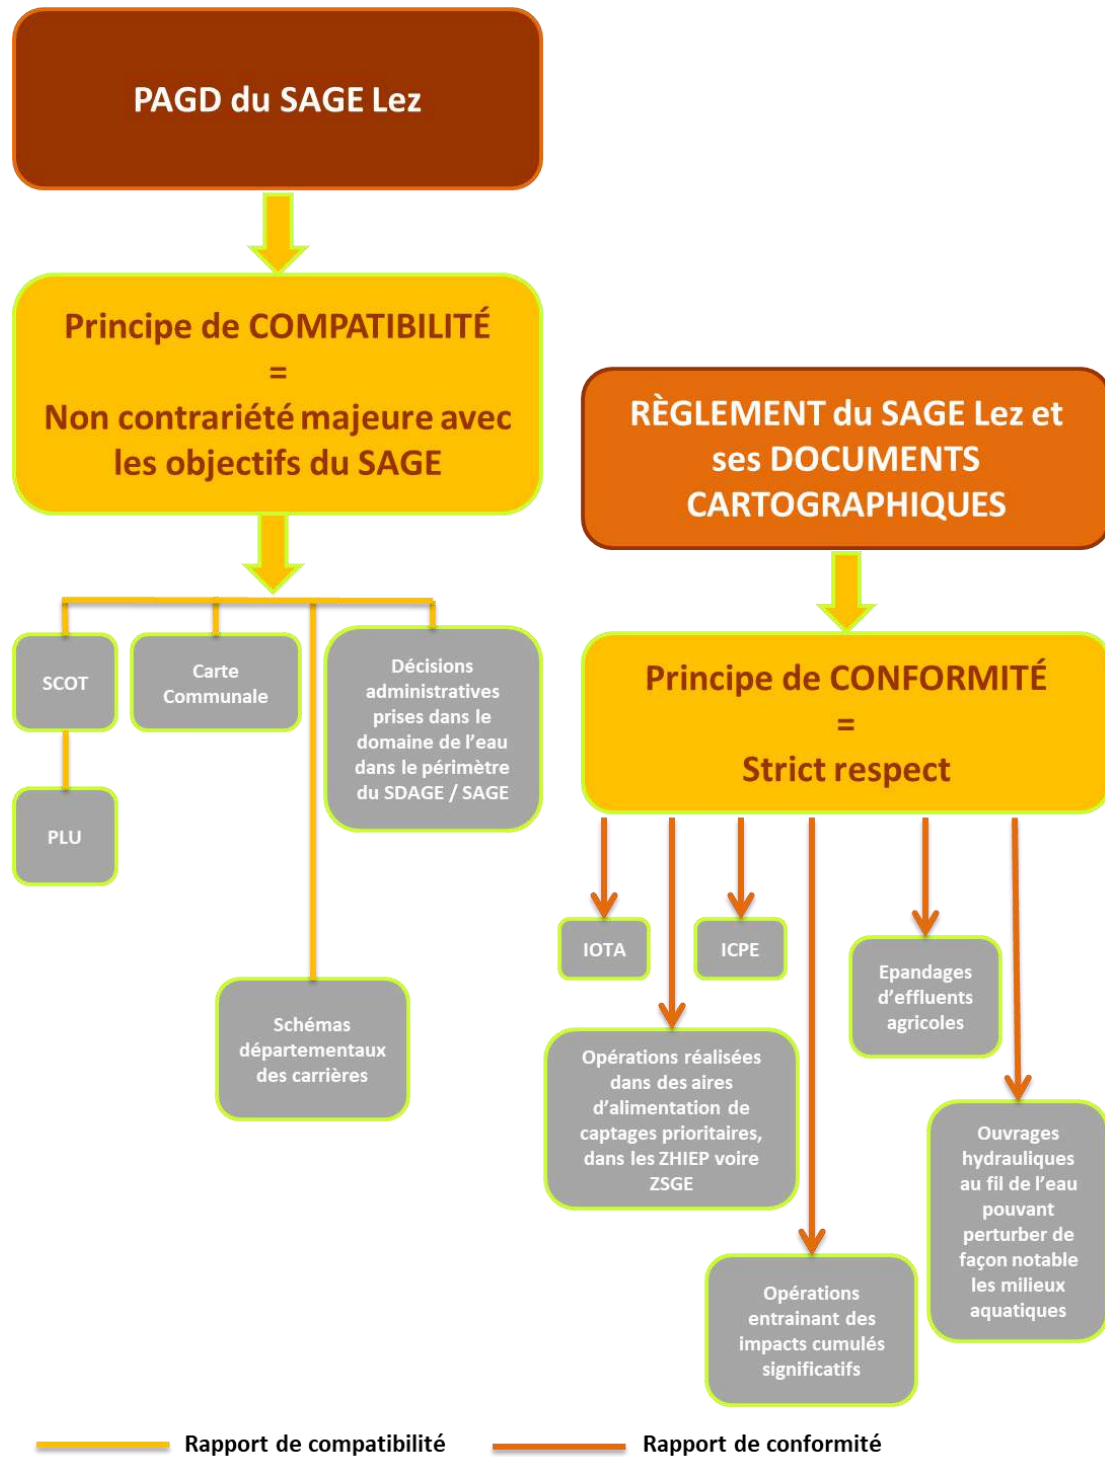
PAGD du SAGE Lez

Principe de COMPATIBILITÉ
=
Non contrariété majeure avec les objectifs du SAGE

SCOT

PLU

Carte Communale

Décisions administratives prises dans le domaine de l'eau dans le périmètre du SDAGE / SAGE

Schémas départementaux des carrières

RÈGLEMENT du SAGE Lez et ses DOCUMENTS CARTOGRAPHIQUES

Principe de CONFORMITÉ
=
Strict respect

IOTA

ICPE

Epandages d'effluents agricoles

Opérations réalisées dans des aires d'alimentation de captages prioritaires, dans les ZHIEP voire ZSGE

Ouvrages hydrauliques au fil de l'eau pouvant perturber de façon notable les milieux aquatiques

Opérations entrainant des impacts cumulés significatifs

Rapport de compatibilité

Rapport de conformité